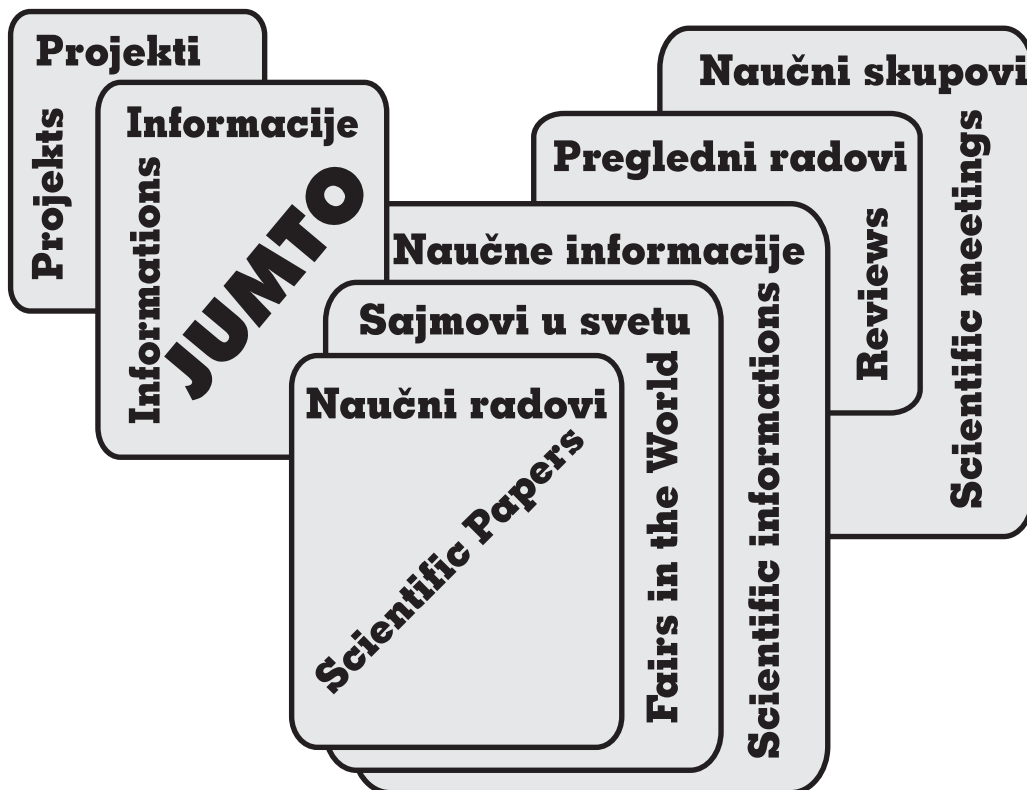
Projekti
Projekts

Informacije
Informations
JUMTO

Naučni skupovi
Scientific meetings

Pregledni radovi
Reviews

Naučne informacije
Scientific informations

Sajmovi u svetu
Fairs in the World

Naučni radovi
Scientific Papers